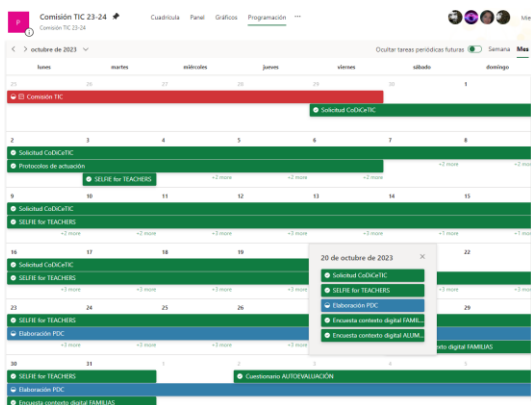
P
Comisión TIC 23-24
Comisión TIC 23-24
Cuadrícula Panel Gráficos Programación ···
Mie

< > octubre de 2023
Ocultar tareas periódicas futuras Semana Mes

| lunes | martes | miércoles | jueves | viernes | sábado | domingo |
|---|---|---|---|---|---|---|
| 25 | 26 | 27 | 28 | 29 | 30 | 1 |
| 2 | 3 | 4 | 5 | 6 | 7 | 8 |
| 9 | 10 | 11 | 12 | 13 | 14 | 15 |
| 16 | 17 | 18 | 19 | 20 | 21 | 22 |
| 23 | 24 | 25 | 26 | 27 | 28 | 29 |
| 30 | 31 | 1 | 2 | 3 | 4 | 5 |

Comisión TIC
Solicitud CoDiCeTIC
Solicitud CoDiCeTIC
Protocolos de actuación
SELFIE for TEACHERS
+2 more +2 more +2 more +2 more
Solicitud CoDiCeTIC
SELFIE for TEACHERS
+2 more +2 more +2 more +3 more +3 more +3 more
Solicitud CoDiCeTIC
SELFIE for TEACHERS
+3 more +3 more +3 more +3 more
SELFIE for TEACHERS
Elaboración PDC
+3 more +3 more +3 more
digital FAMILIAS
SELFIE for TEACHERS
Cuestionario AUTOEVALUACIÓN
Elaboración PDC
Encuesta contexto digital FAMILIAS

20 de octubre de 2023
Solicitud CoDiCeTIC
SELFIE for TEACHERS
Elaboración PDC
Encuesta contexto digital FAMIL...
Encuesta contexto digital ALUM...